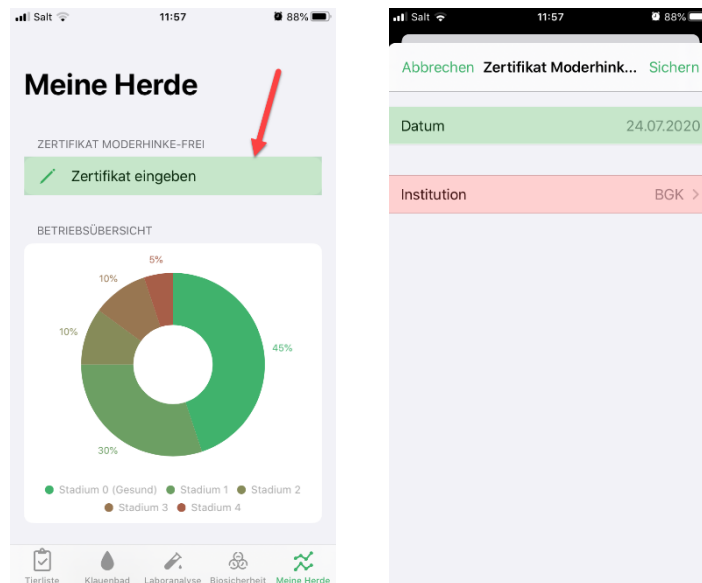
Salt 11:57 88%

Meine Herde

ZERTIFIKAT MODERHINKE-FREI

Zertifikat eingeben

BETRIEBSÜBERSICHT

5%
10%
10%
45%
30%

Stadium 0 (Gesund) Stadium 1 Stadium 2 Stadium 3 Stadium 4

Tierliste Klauenbad Laboranalyse Biosicherheit Meine Herde

Salt 11:57 88%

Abbrechen Zertifikat Moderhink... Sichern

Datum 24.07.2020

Institution BGK